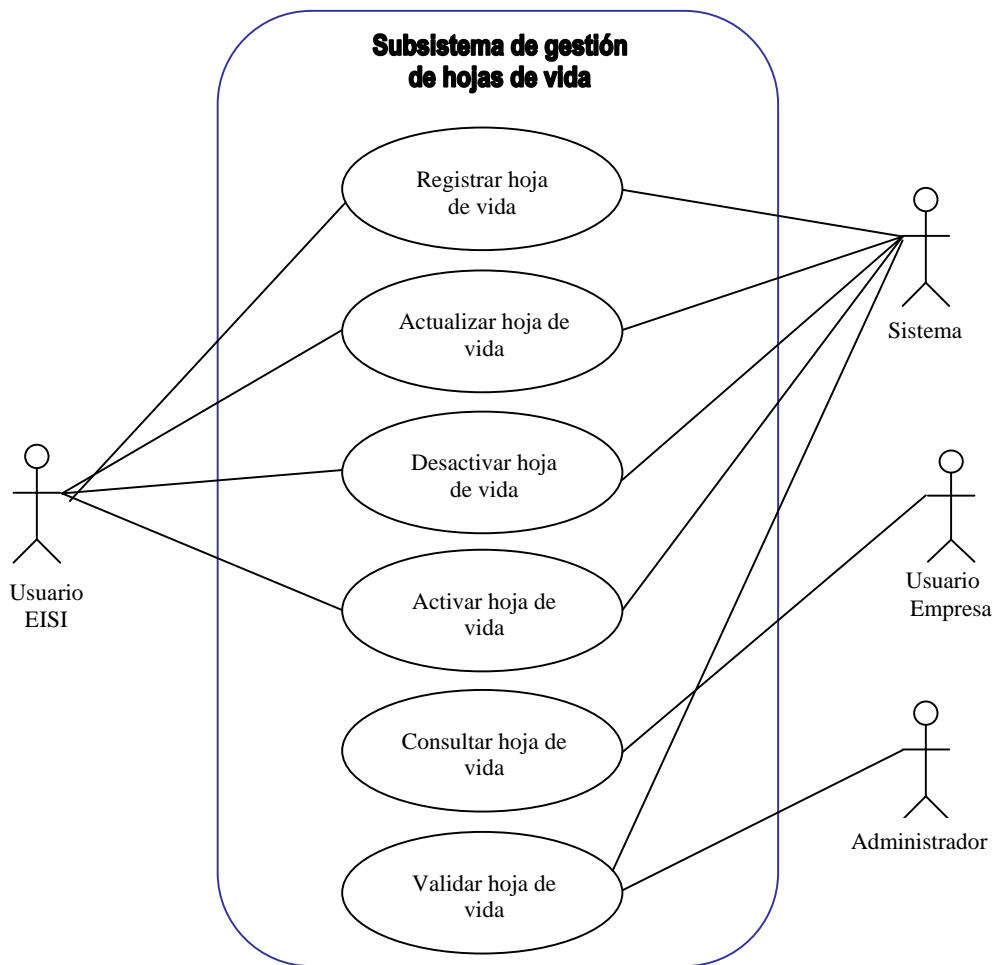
Subsistema de gestión de hojas de vida

Registrar hoja de vida

Actualizar hoja de vida

Desactivar hoja de vida

Activar hoja de vida

Consultar hoja de vida

Validar hoja de vida

Sistema

Usuario EISI

Usuario Empresa

Administrador